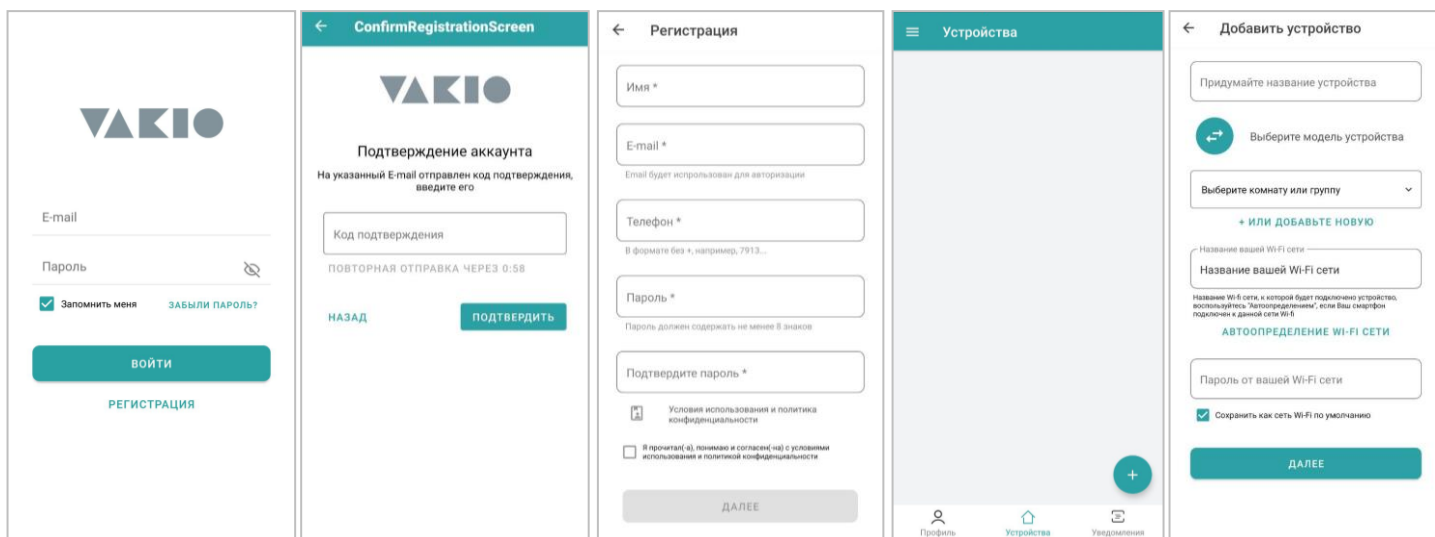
VAKIO

E-mail

Пароль

Запомнить меня ЗАБЫЛИ ПАРОЛЬ?

ВОЙТИ

РЕГИСТРАЦИЯ

ConfirmRegistrationScreen

VAKIO

Подтверждение аккаунта

На указанный E-mail отправлен код подтверждения, введите его

Код подтверждения

ПОВТОРНАЯ ОТПРАВКА ЧЕРЕЗ 0:58

НАЗАД ПОДТВЕРДИТЬ

Регистрация

Имя *

E-mail *

Email будет использован для авторизации

Телефон *

В формате без +, например, 7913....

Пароль *

Пароль должен содержать не менее 8 знаков

Подтвердите пароль *

Условия использования и политика конфиденциальности

Я прочитал(-а), понимаю и согласен(-на) с условиями использования и политикой конфиденциальности

ДАЛЕЕ

Устройства

+

Профиль Устройства Уведомления

Добавить устройство

Придумайте название устройства

Выберите модель устройства

Выберите комнату или группу

+ ИЛИ ДОБАВЬТЕ НОВУЮ

Название вашей Wi-Fi сети

Название вашей Wi-Fi сети

Название Wi-fi сети, к которой будет подключено устройство, воспользуйтесь "Автоопределением", если Ваш смартфон подключен к данной сети Wi-fi

АВТООПРЕДЕЛЕНИЕ WI-FI СЕТИ

Пароль от вашей Wi-Fi сети

Сохранить как сеть Wi-Fi по умолчанию

ДАЛЕЕ